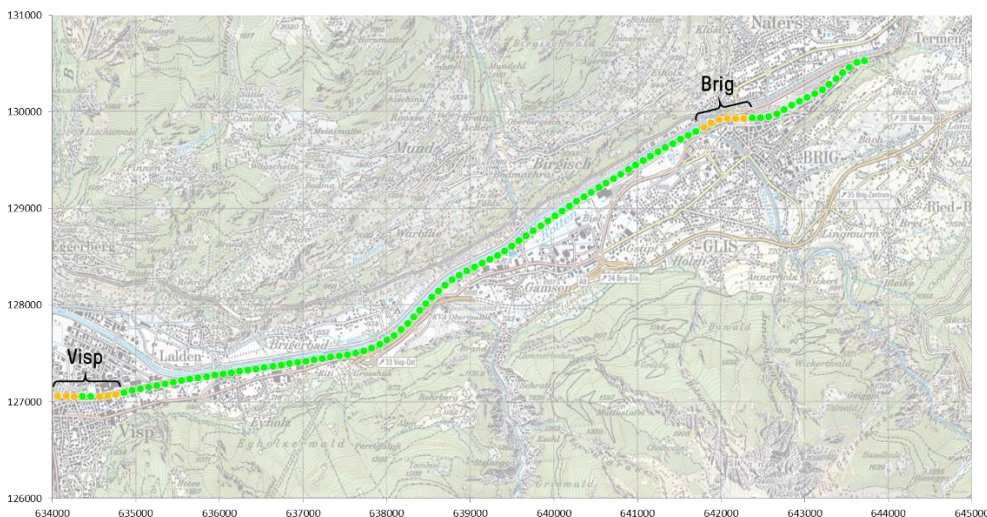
131000
130000
129000
128000
127000
126000
634000 635000 636000 637000 638000 639000 640000 641000 642000 643000 644000 645000

Brig
Visp

Naters
Termen
BRIG
GLIS
Lalden
Mund
Birgisch
Brigerbad
Gamsen
Visp
Eggerberg
Lingwurm
Bitsch
Holz
Rosboden
Eyholz
Baltschieder